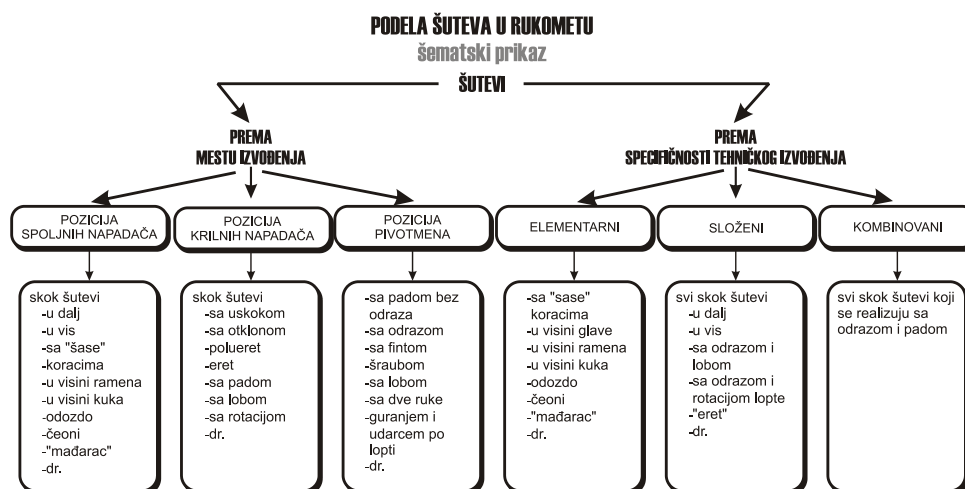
PODELA ŠUTEVA U RUKOMETU
šematski prikaz

ŠUTEVI

PREMA
MESTU IZVOĐENJA

PREMA
SPECIFIČNOSTI TEHNIČKOG IZVOĐENJA

POZICIJA SPOLJNIH NAPADAČA

skok šutevi
-u dalj
-u vis
-sa "šase"
-koracima
-u visini ramena
-u visini kuka
-odozdo
-čeoni
-"mađarac"
-dr.

POZICIJA KRILNIH NAPADAČA

skok šutevi
-sa uskokom
-sa otklonom
-polueret
-eret
-sa padom
-sa lobom
-sa rotacijom
-dr.

POZICIJA PIVOTMENA

-sa padom bez odraza
-sa odrazom
-sa fintom
-šraubom
-sa lobom
-sa dve ruke
-guranjem i udarcem po lopti
-dr.

ELEMENTARNI

-sa "sase" koracima
-u visini glave
-u visini ramena
-u visini kuka
-odozdo
-čeoni
-"mađarac"
-dr.

SLOŽENI

svi skok šutevi
-u dalj
-u vis
-sa odrazom i lobom
-sa odrazom i rotacijom lopte
-"eret"
-dr.

KOMBINOVANI

svi skok šutevi koji se realizuju sa odrazom i padom